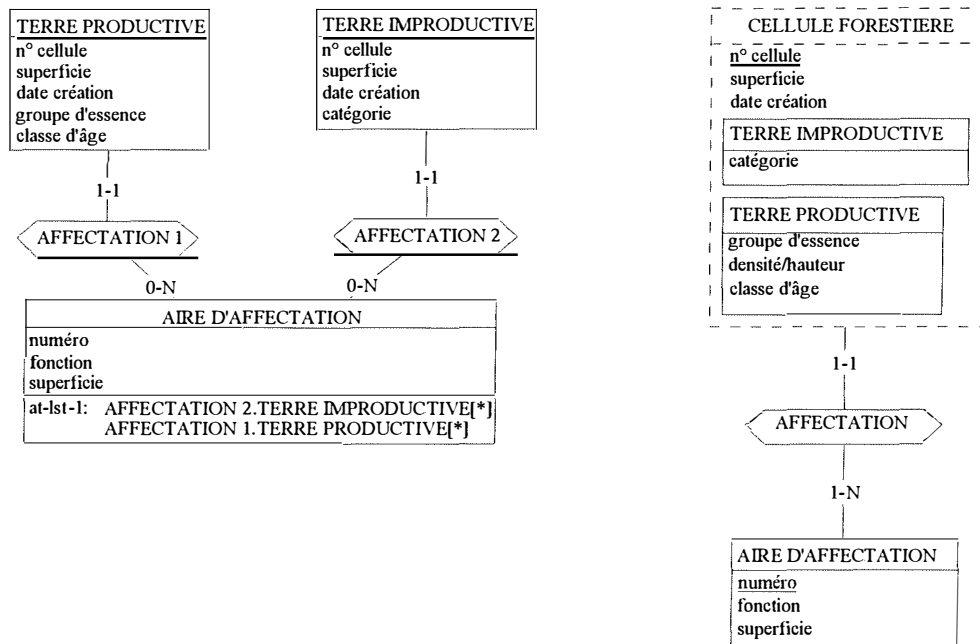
TERRE PRODUCTIVE
n° cellule
superficie
date création
groupe d'essence
classe d'âge

TERRE IMPRODUCTIVE
n° cellule
superficie
date création
catégorie

1-1

1-1

AFFECTATION 1

AFFECTATION 2

0-N

0-N

AIRE D'AFFECTATION
numéro
fonction
superficie
at-lst-1: AFFECTATION 2.TERRE IMPRODUCTIVE[*]
AFFECTATION 1.TERRE PRODUCTIVE[*]

CELLULE FORESTIERE
n° cellule
superficie
date création

TERRE IMPRODUCTIVE
catégorie

TERRE PRODUCTIVE
groupe d'essence
densité/hauteur
classe d'âge

1-1

AFFECTATION

1-N

AIRE D'AFFECTATION
numéro
fonction
superficie